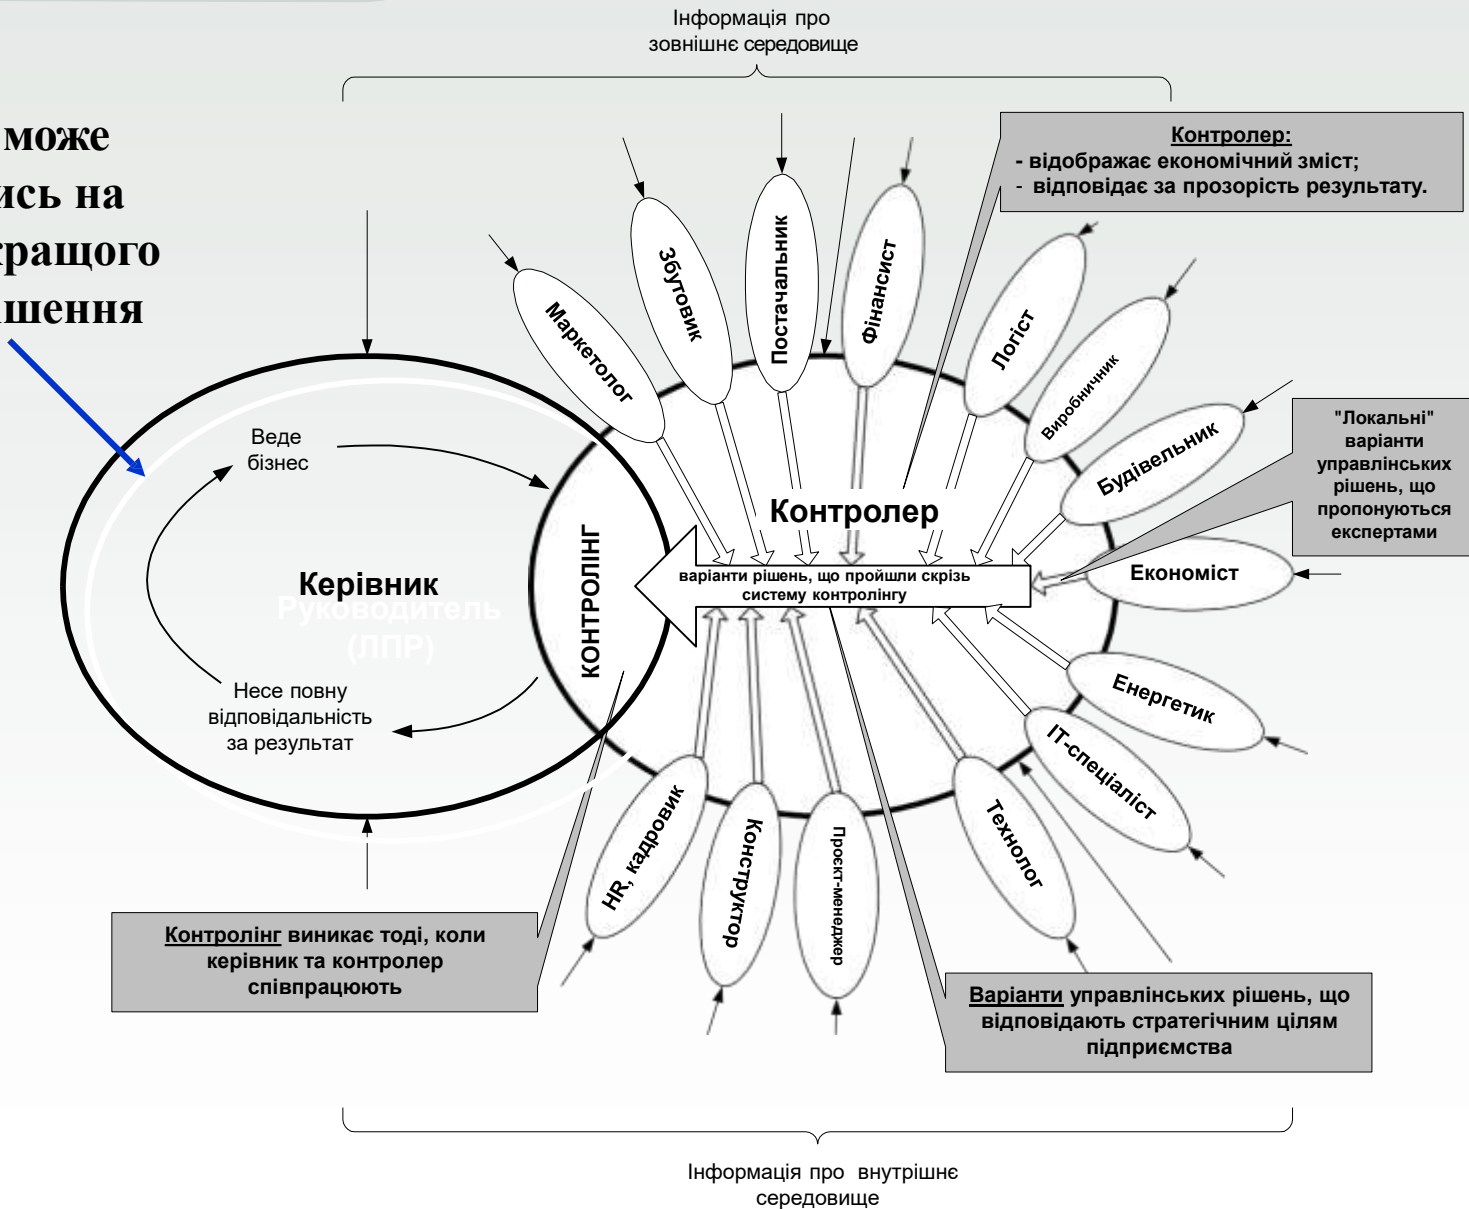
Інформація про зовнішнє середовище

може
ись на
кращого
шення

Контролер:
- відображає економічний зміст;
- відповідає за прозорість результату.

Маркетолог
Збутовик
Постачальник
Фінансист
Логіст
Виробничник
Будівельник
Економіст
Енергетик
ІТ-спеціаліст
Технолог
Проєкт-менеджер
Конструктор
HR, кадровик

"Локальні" варіанти управлінських рішень, що пропонуються експертами

Веде бізнес

Керівник
Руководитель
(ЛПР)

Несе повну відповідальність за результат

КОНТРОЛІНГ

Контролер

варіанти рішень, що пройшли скрізь систему контролінгу

Контролінг виникає тоді, коли керівник та контролер співпрацюють

Варіанти управлінських рішень, що відповідають стратегічним цілям підприємства

Інформація про внутрішнє середовище